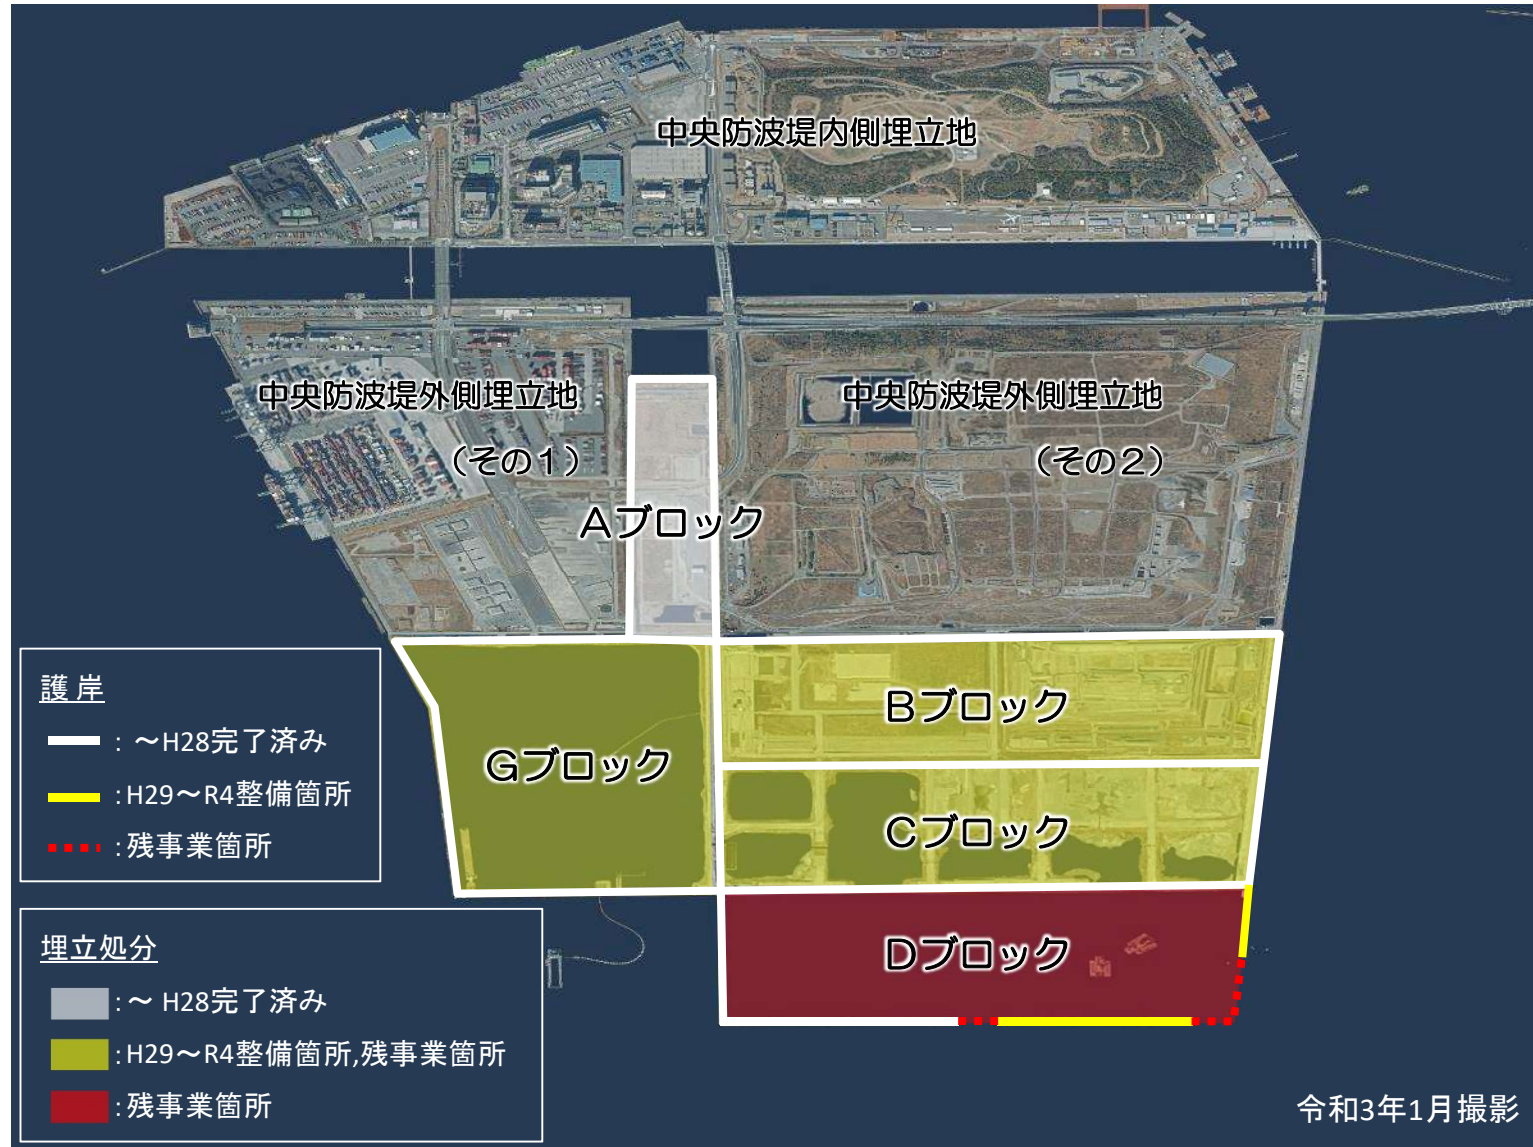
中央防波堤内側埋立地

中央防波堤外側埋立地

（その1）

中央防波堤外側埋立地

（その2）

Aブロック

Bブロック

Gブロック

Cブロック

Dブロック

護 岸

: ～H28完了済み

:H29～R4整備箇所

:残事業箇所

埋立処分

:～ H28完了済み

:H29～R4整備箇所,残事業箇所

:残事業箇所

令和3年1月撮影